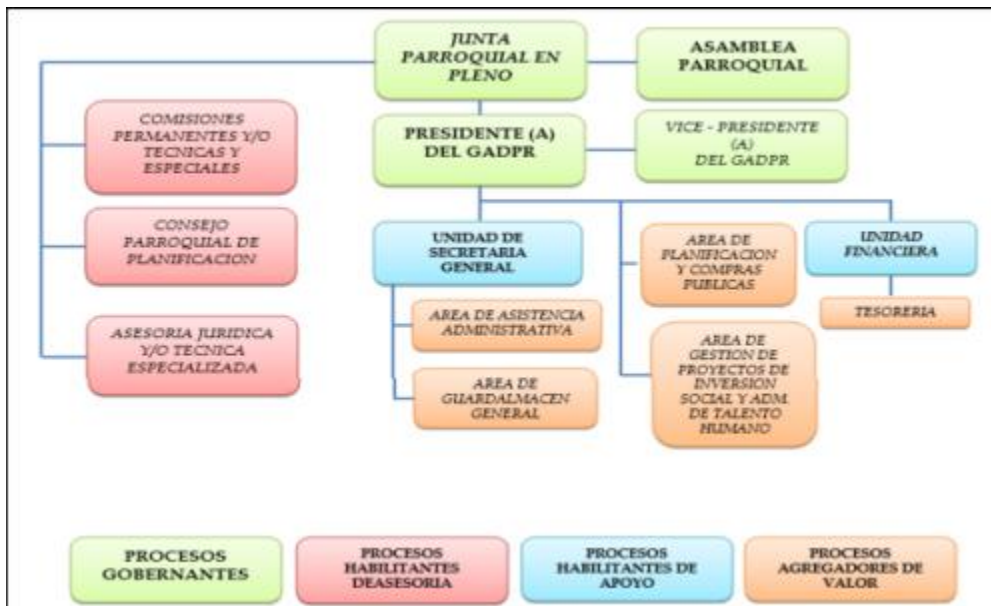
JUNTA PARROQUIAL EN PLENO

ASAMBLEA PARROQUIAL

COMISIONES PERMANENTES Y/O TECNICAS Y ESPECIALES

PRESIDENTE (A) DEL GADPR

VICE - PRESIDENTE (A) DEL GADPR

CONSEJO PARROQUIAL DE PLANIFICACION

UNIDAD DE SECRETARIA GENERAL

AREA DE PLANIFICACION Y COMPRAS PUBLICAS

UNIDAD FINANCIERA

TESORERIA

AREA DE ASISTENCIA ADMINISTRATIVA

ASESORIA JURIDICA Y/O TECNICA ESPECIALIZADA

AREA DE GESTION DE PROYECTOS DE INVERSION SOCIAL Y ADM. DE TALENTO HUMANO

AREA DE GUARDALMACEN GENERAL

PROCESOS GOBERNANTES

PROCESOS HABILITANTES DEASESORIA

PROCESOS HABILITANTES DE APOYO

PROCESOS AGREGADORES DE VALOR